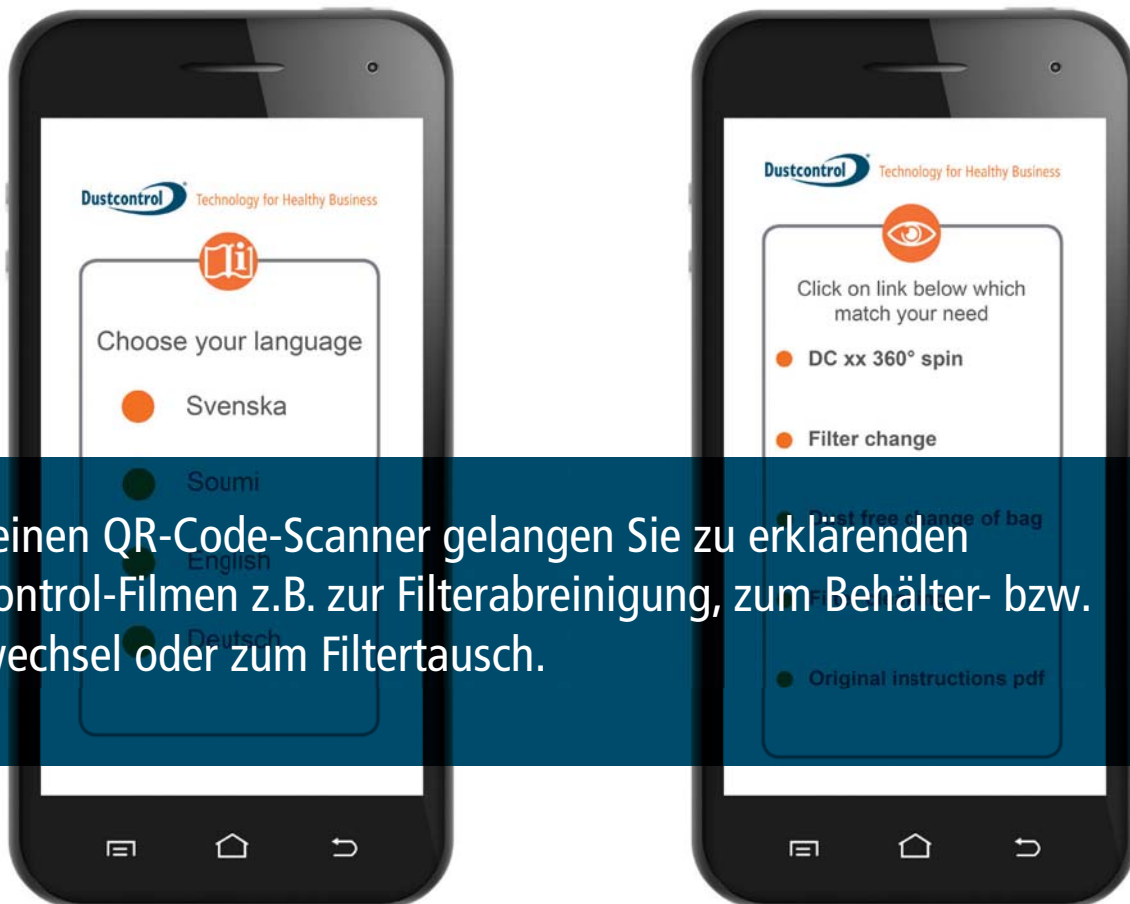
Dustcontrol Technology for Healthy Business

Choose your language

Svenska

Soumi

English

Deutsch

Dustcontrol Technology for Healthy Business

Click on link below which match your need

DC xx 360° spin

Filter change

Dust free change of bag

F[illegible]

Original instructions pdf

einen QR-Code-Scanner gelangen Sie zu erklärenden control-Filmen z.B. zur Filterabreinigung, zum Behälter- bzw. vechsel oder zum Filtertausch.